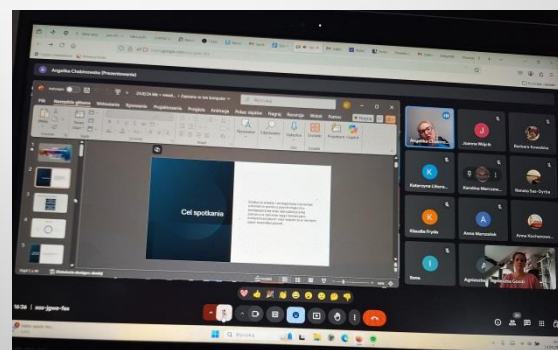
Angelika Chabrowska (Prezentowanie)

Plik Narzędzia główne Wstawianie Rysowanie Projektowanie Przejścia Animacje Pokaz slajdów Nagraj Recenzja Widok Pomoc

Cel spotkania

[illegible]

Angelika Ch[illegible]
Joanna Wójcik
Barbara Kowalska
Katarzyna Liberc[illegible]
Karolina Marcinie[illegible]
Renata Sas-Dyrda
Klaudia Fryda
Anna Marczak
Anna Kochanow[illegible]
Rena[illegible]
Agnieszka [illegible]

16:26 | ssu-jgsa-fes